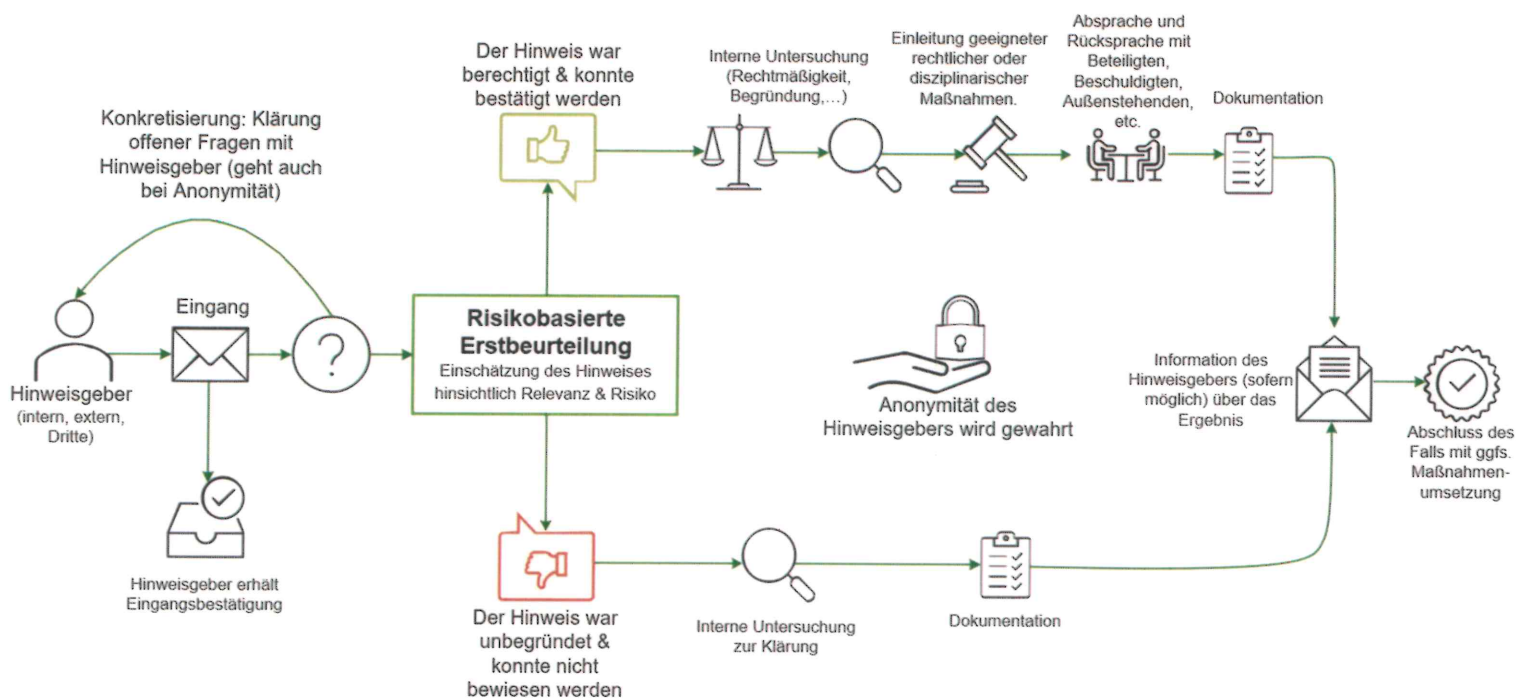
Konkretisierung: Klärung offener Fragen mit Hinweisgeber (geht auch bei Anonymität)

Hinweisgeber (intern, extern, Dritte)

Eingang

Hinweisgeber erhält Eingangsbestätigung

Risikobasierte Erstbeurteilung
Einschätzung des Hinweises hinsichtlich Relevanz & Risiko

Der Hinweis war berechtigt & konnte bestätigt werden

Interne Untersuchung (Rechtmäßigkeit, Begründung,…)

Einleitung geeigneter rechtlicher oder disziplinarischer Maßnahmen.

Absprache und Rücksprache mit Beteiligten, Beschuldigten, Außenstehenden, etc.

Dokumentation

Anonymität des Hinweisgebers wird gewahrt

Information des Hinweisgebers (sofern möglich) über das Ergebnis

Abschluss des Falls mit ggfs. Maßnahmenumsetzung

Der Hinweis war unbegründet & konnte nicht bewiesen werden

Interne Untersuchung zur Klärung

Dokumentation